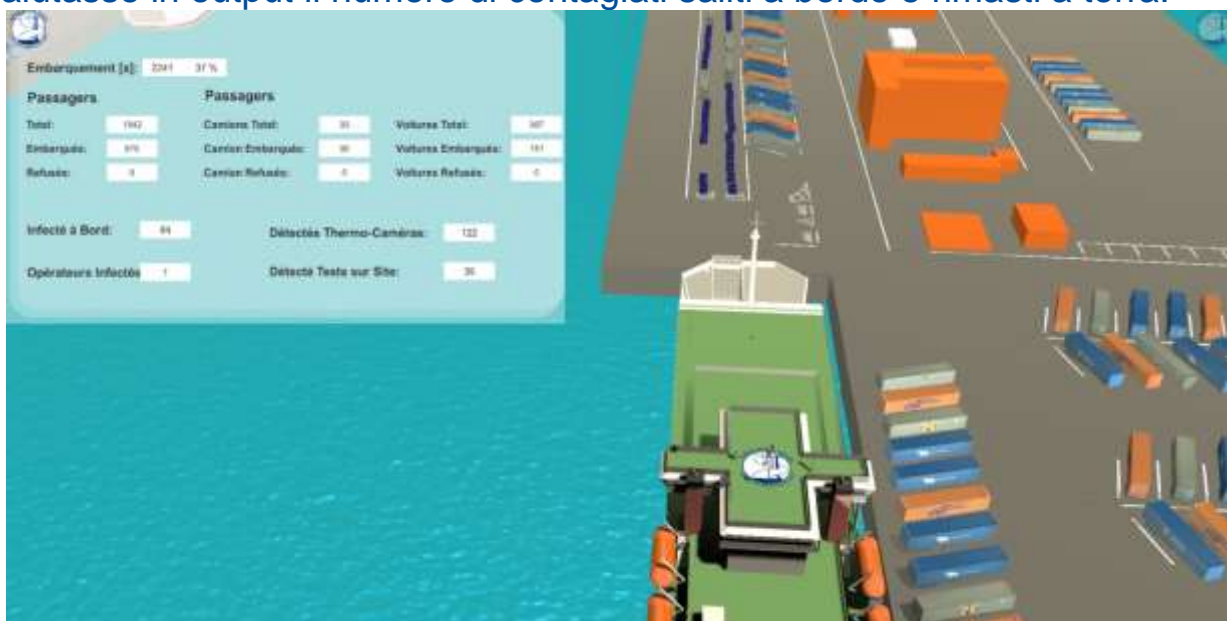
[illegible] in output il numero di contagiati saliti a bordo e rimasti a terra.

Embarquement [s]: 2241 37 %

Passagers
Total: 1942
Embarqués: 670
Refusés: 0

Passagers
Camions Total: 30
Camion Embarqués: 30
Camion Refusés: 0

Voitures Total: 387
Voitures Embarqués: 161
Voitures Refusés: 0

Infecté à Bord: 84
Opérateurs Infectés 1

Détectés Thermo-Caméras: 122
Détecté Tests sur Site: 36